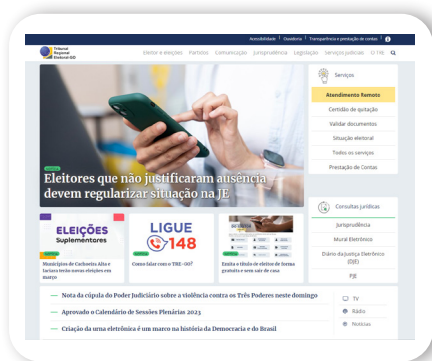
Acessibilidade | Ouvidoria | Transparência e prestação de contas |

Tribunal Regional Eleitoral-GO

Eleitor e eleições Partidos Comunicação Jurisprudência Legislação Serviços judiciais O TRE

Serviços

Atendimento Remoto

Certidão de quitação

Validar documentos

Situação eleitoral

Todos os serviços

Prestação de Contas

Eleitores que não justificaram ausência devem regularizar situação na JE

Consultas jurídicas

Jurisprudência

Mural Eletrônico

Diário da Justiça Eletrônico (DJE)

PJE

ELEIÇÕES Suplementares

Municípios de Cachoeira Alta e Iaciara terão novas eleições em março

LIGUE 148

Como falar com o TRE-GO?

Emita o título de eleitor de forma gratuita e sem sair de casa

Nota da cúpula do Poder Judiciário sobre a violência contra os Três Poderes neste domingo

Aprovado o Calendário de Sessões Plenárias 2023

Criação da urna eletrônica é um marco na história da Democracia e do Brasil

TV

Rádio

Notícias